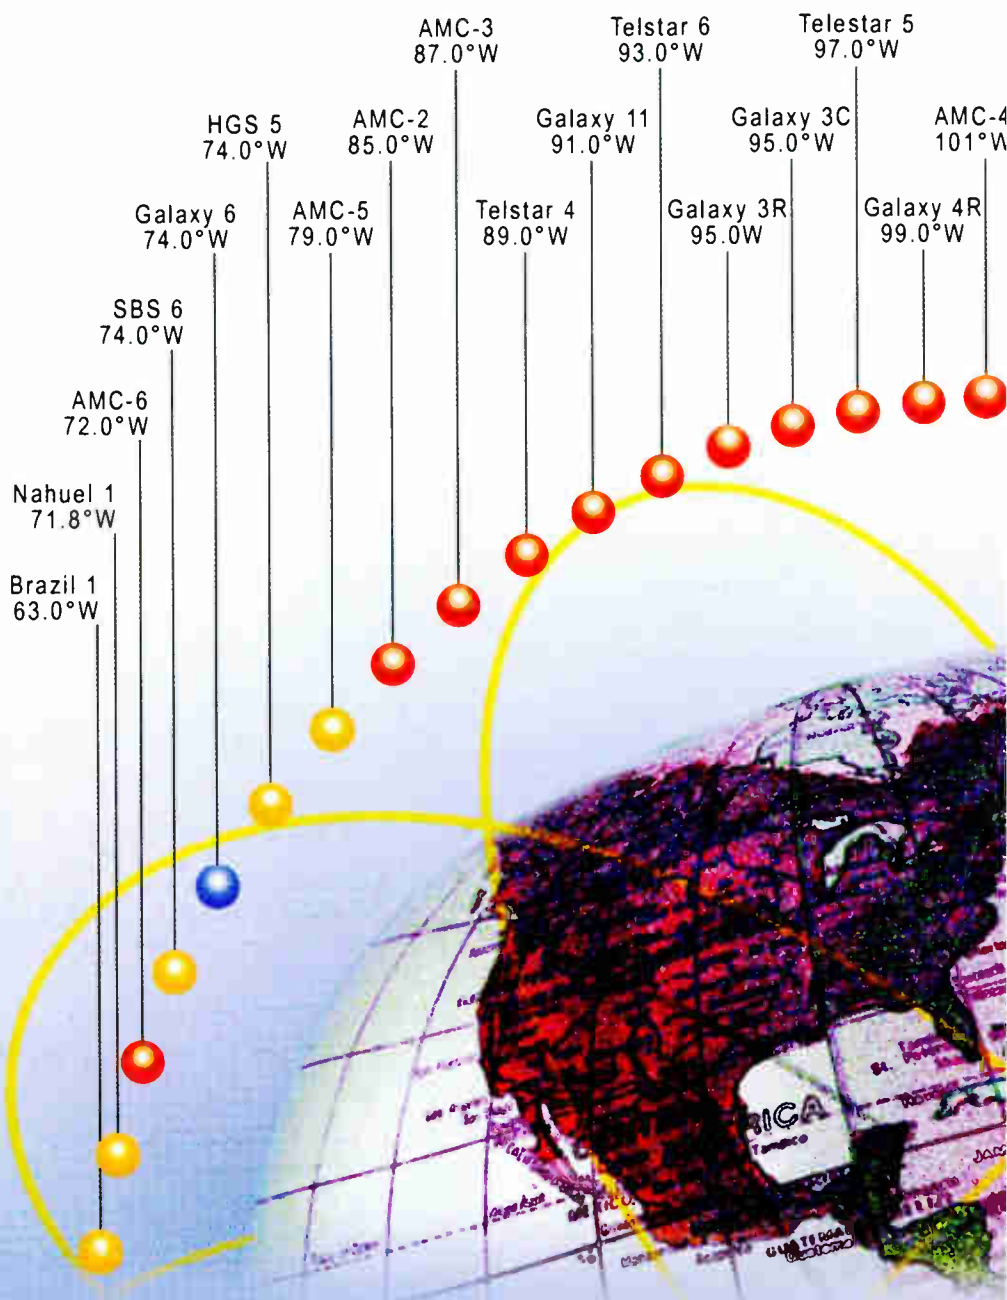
AMC-3
87.0°W

Telstar 6
93.0°W

Telestar 5
97.0°W

HGS 5
74.0°W

AMC-2
85.0°W

Galaxy 11
91.0°W

Galaxy 3C
95.0°W

AMC-4
101°W

Galaxy 6
74.0°W

AMC-5
79.0°W

Telstar 4
89.0°W

Galaxy 3R
95.0W

Galaxy 4R
99.0°W

SBS 6
74.0°W

AMC-6
72.0°W

Nahuel 1
71.8°W

Brazil 1
63.0°W

RICA